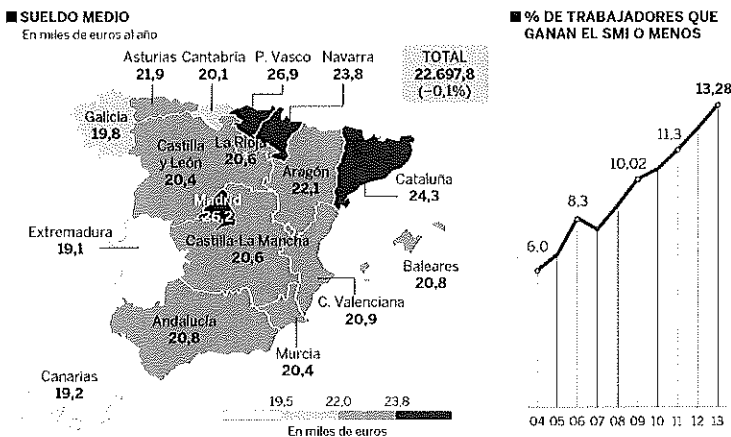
■ SUELDO MEDIO
En miles de euros al año

Asturias 21,9
Cantabria 20,1
P. Vasco 26,9
Navarra 23,8

TOTAL 22.697,8 (−0,1%)

Galicia 19,8
Castilla y León 20,4
La Rioja 20,6
Aragón 22,1
Cataluña 24,3
Madrid 25,2
Extremadura 19,1
Castilla-La Mancha 20,6
Baleares 20,8
C. Valenciana 20,9
Andalucía 20,8
Murcia 20,4
Canarias 19,2

19,5 22,0 23,8
En miles de euros

■ % DE TRABAJADORES QUE GANAN EL SMI O MENOS

6,0
8,3
10,02
11,3
13,28

04 05 06 07 08 09 10 11 12 13